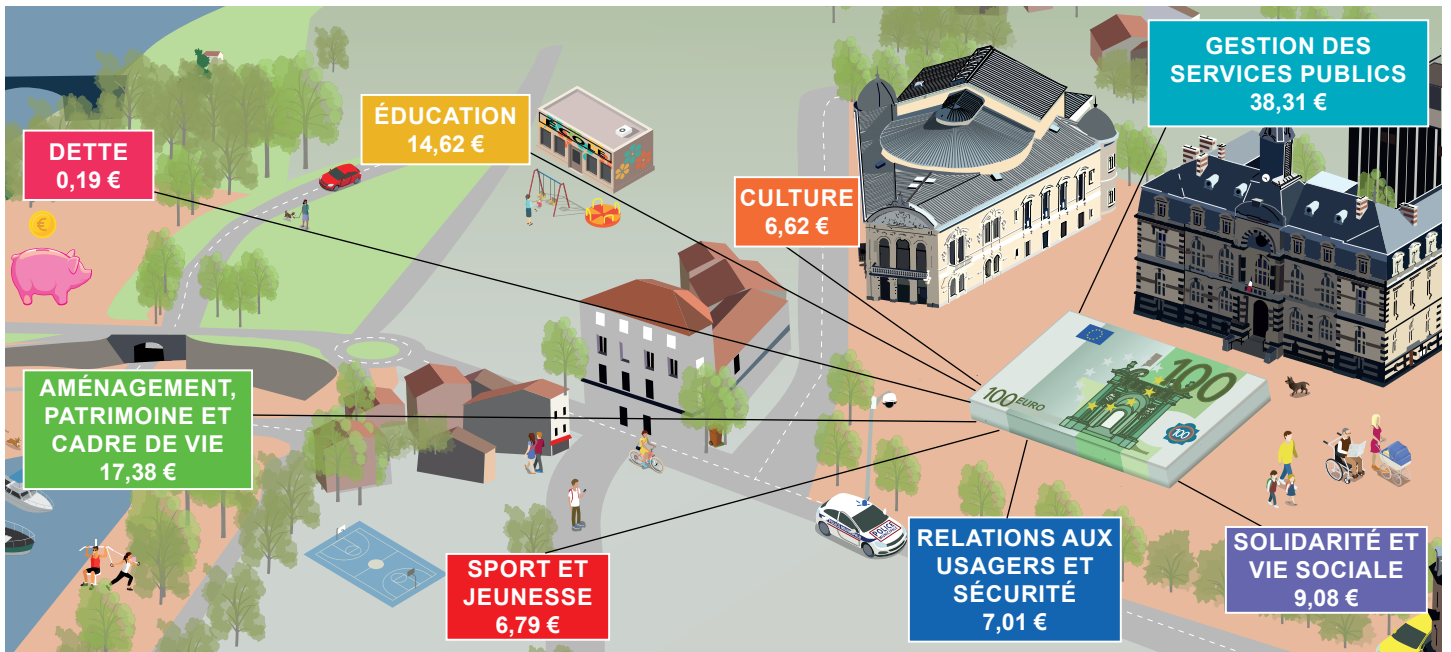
DETTE
0,19 €

ÉDUCATION
14,62 €

ÉCOLE

CULTURE
6,62 €

GESTION DES SERVICES PUBLICS
38,31 €

AMÉNAGEMENT, PATRIMOINE ET CADRE DE VIE
17,38 €

100 EURO

SPORT ET JEUNESSE
6,79 €

POLICE

RELATIONS AUX USAGERS ET SÉCURITÉ
7,01 €

SOLIDARITÉ ET VIE SOCIALE
9,08 €